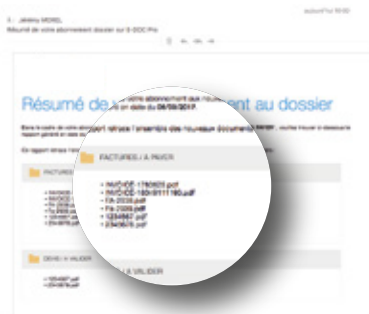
Jérémy MOREL
Résumé de votre abonnement dossier sur E-DOC Pro

aujourd'hui 10:00

Résumé de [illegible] au dossier
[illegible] du 06/09/2017

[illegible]

FACTURES / A PAYER

- INVOICE-1760925.pdf
- INV/CC-180-0111180.pdf
- FA-2038.pdf
- FA-2189.pdf
- 1234567.pdf
- 2345678.pdf

FACTURES

DEVIS / A VALIDER

A VALIDER